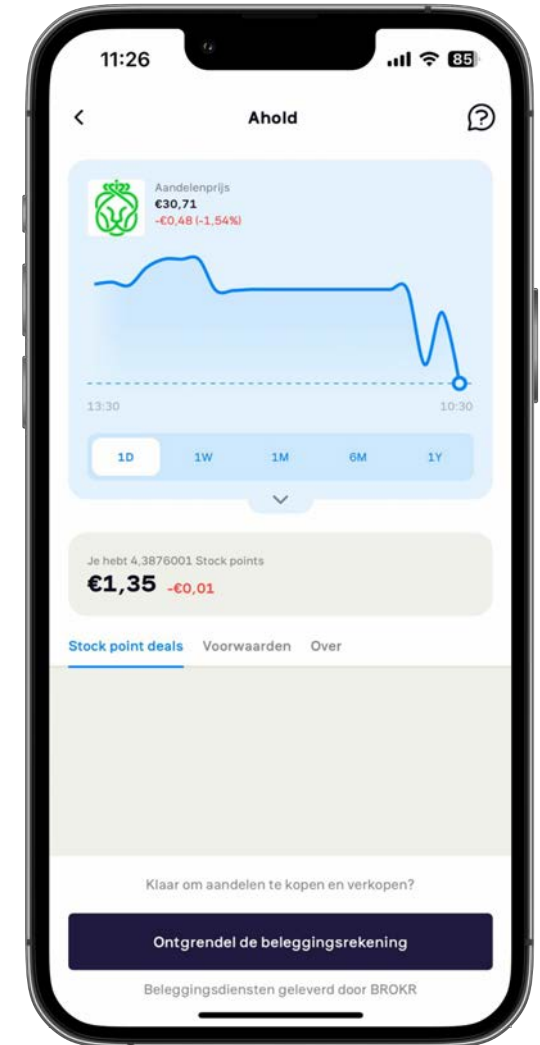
11:26

85

Ahold

Aandelenprijs
€30,71
-€0,48 (-1,54%)

13:30

10:30

1D 1W 1M 6M 1Y

Je hebt 4,3876001 Stock points
€1,35 -€0,01

Stock point deals Voorwaarden Over

Klaar om aandelen te kopen en verkopen?

Ontgrendel de beleggingsrekening

Beleggingsdiensten geleverd door BROKR